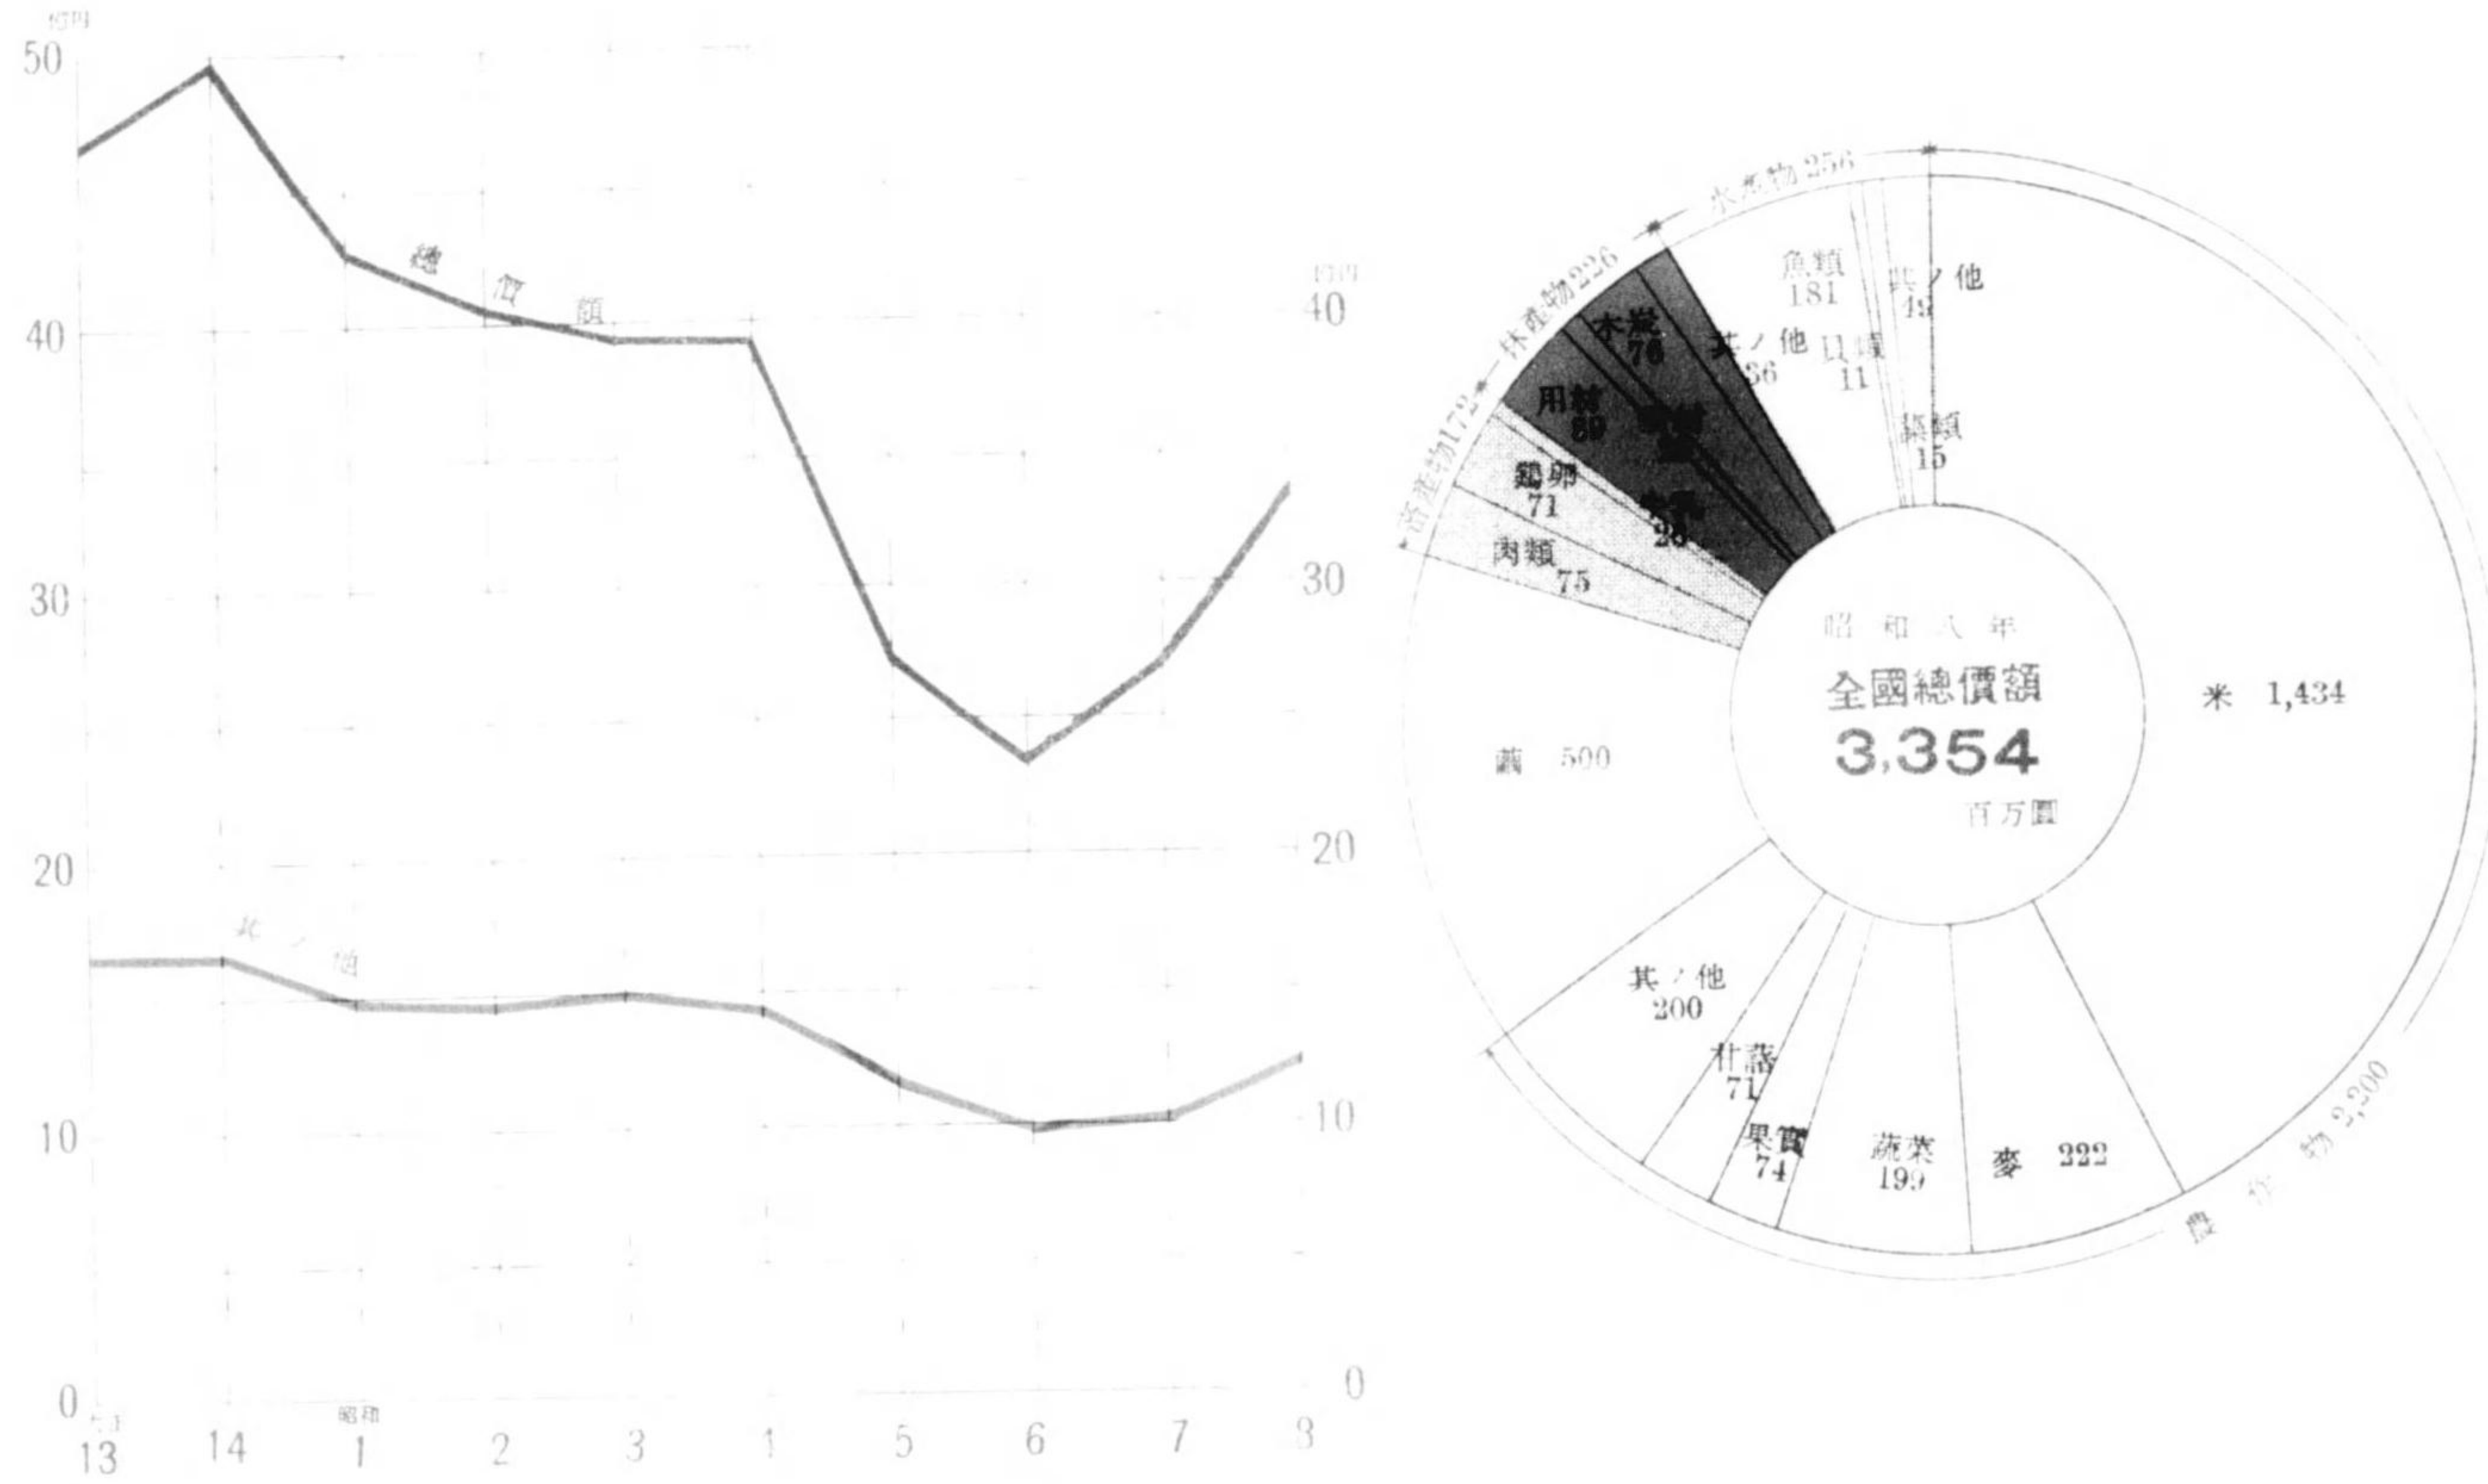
億円
50
40
30
20
10
0

總價額

其ノ他

億円
40
30
20
10
0

大正 13 14 昭和 1 2 3 4 5 6 7 8

水產物 256
林產物 226
畜產物 172
魚類 181
其ノ他 19
貝類 11
藻類 15
木炭 76
其ノ他 36
用材 89
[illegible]
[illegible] 25
鷄卵 71
肉類 75
昭和八年
全國總價額
3,354
百万圓
米 1,434
繭 500
其ノ他 200
牲畜 71
果實 74
蔬菜 199
麥 222
農作物 2,700